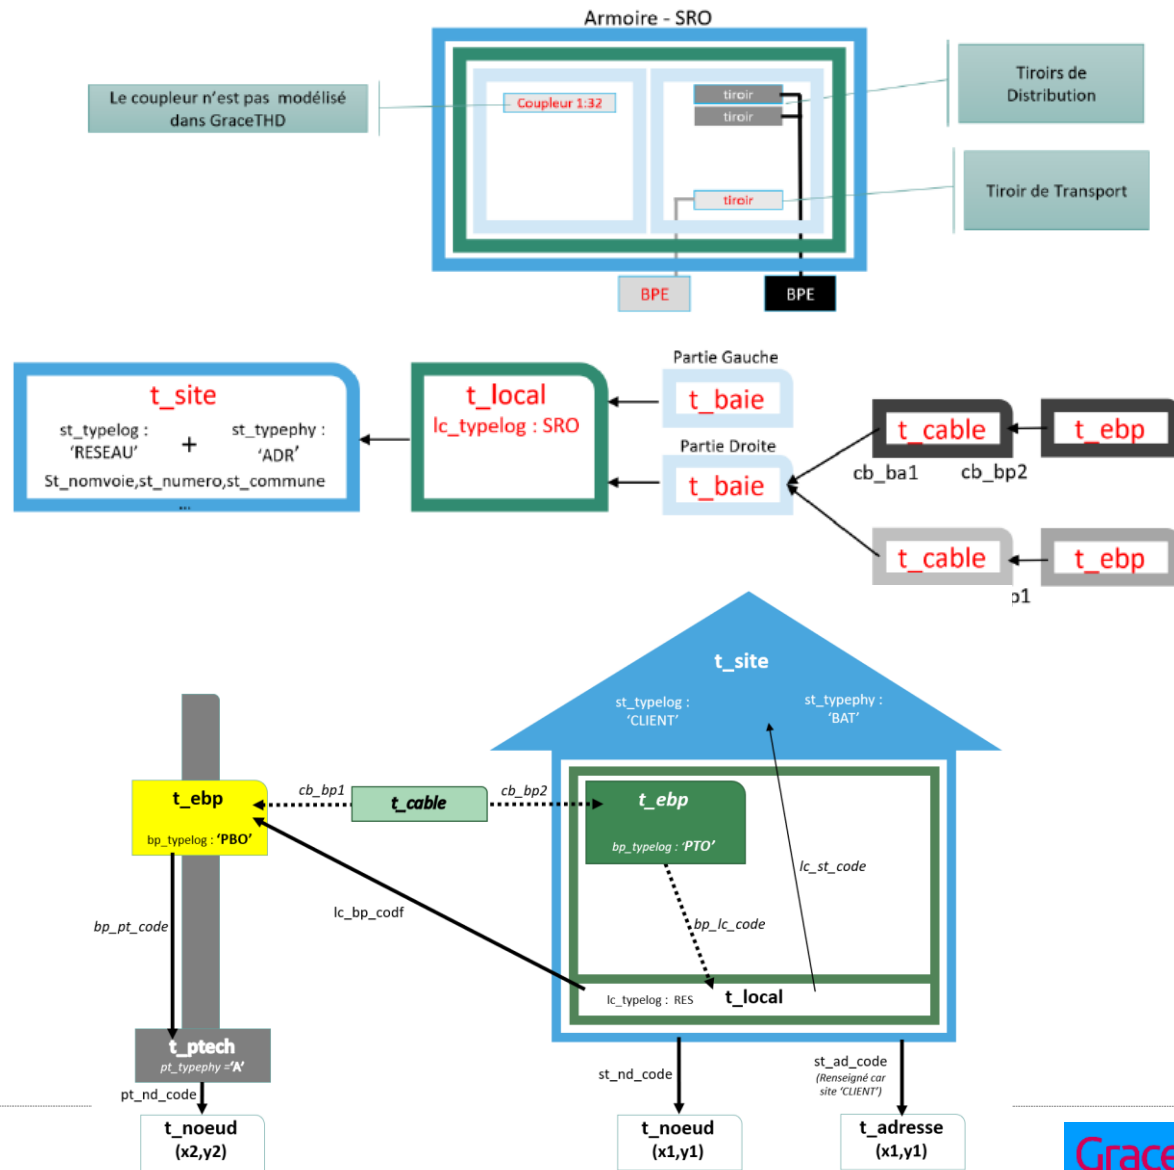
Armoire - SRO

Le coupleur n'est pas modélisé dans GraceTHD

Coupleur 1:32

tiroir

tiroir

tiroir

Tiroirs de Distribution

Tiroir de Transport

BPE

BPE

t_site

st_typelog : 'RESEAU'

+

st_typephy : 'ADR'

St_nomvoie,st_numero,st_commune

...

t_local

lc_typelog : SRO

Partie Gauche

t_baie

Partie Droite

t_baie

t_cable

t_ebp

cb_ba1

cb_bp2

t_cable

t_ebp

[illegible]p1

t_site

st_typelog : 'CLIENT'

st_typephy : 'BAT'

t_ebp

bp_typelog : 'PBO'

cb_bp1

t_cable

cb_bp2

t_ebp

bp_typelog : 'PTO'

lc_st_code

bp_pt_code

lc_bp_codf

bp_lc_code

lc_typelog : RES

t_local

t_ptech

pt_typephy ='A'

pt_nd_code

st_nd_code

st_ad_code

(Renseigné car site 'CLIENT')

t_noeud

(x2,y2)

t_noeud

(x1,y1)

t_adresse

(x1,y1)

Grace